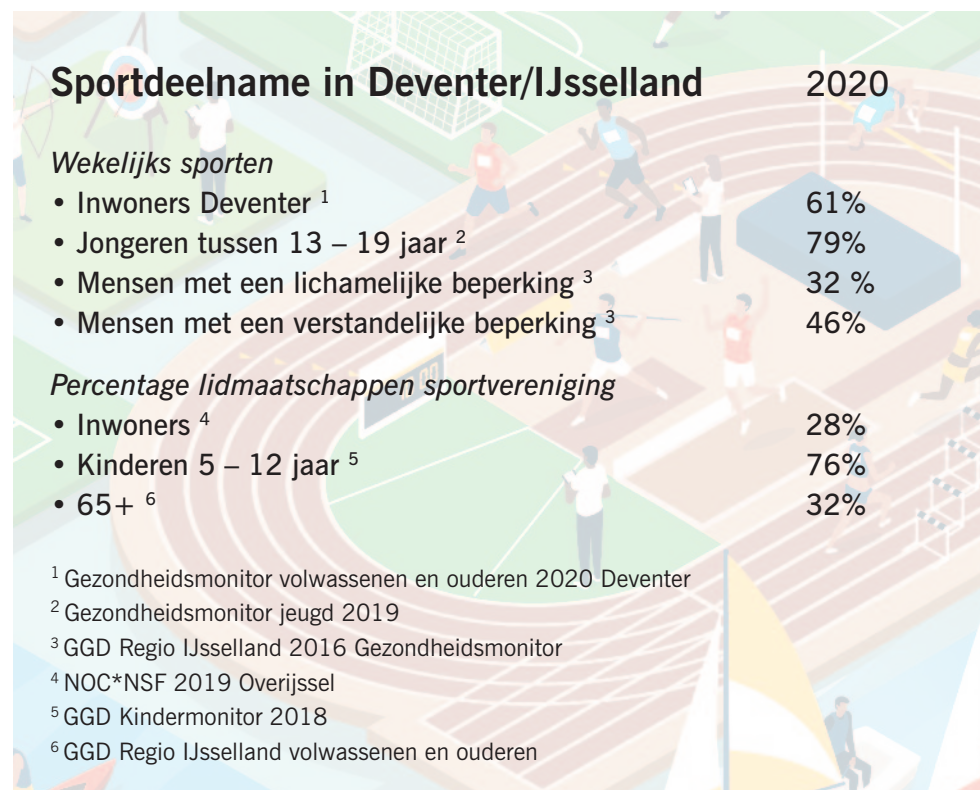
**Sportdeelname in Deventer/IJsselland** 2020

*Wekelijks sporten*

- Inwoners Deventer $^{1}$ 61%
- Jongeren tussen 13 – 19 jaar $^{2}$ 79%
- Mensen met een lichamelijke beperking $^{3}$ 32 %
- Mensen met een verstandelijke beperking $^{3}$ 46%

*Percentage lidmaatschappen sportvereniging*

- Inwoners $^{4}$ 28%
- Kinderen 5 – 12 jaar $^{5}$ 76%
- 65+ $^{6}$ 32%

$^{1}$ Gezondheidsmonitor volwassenen en ouderen 2020 Deventer
$^{2}$ Gezondheidsmonitor jeugd 2019
$^{3}$ GGD Regio IJsselland 2016 Gezondheidsmonitor
$^{4}$ NOC*NSF 2019 Overijssel
$^{5}$ GGD Kindermonitor 2018
$^{6}$ GGD Regio IJsselland volwassenen en ouderen